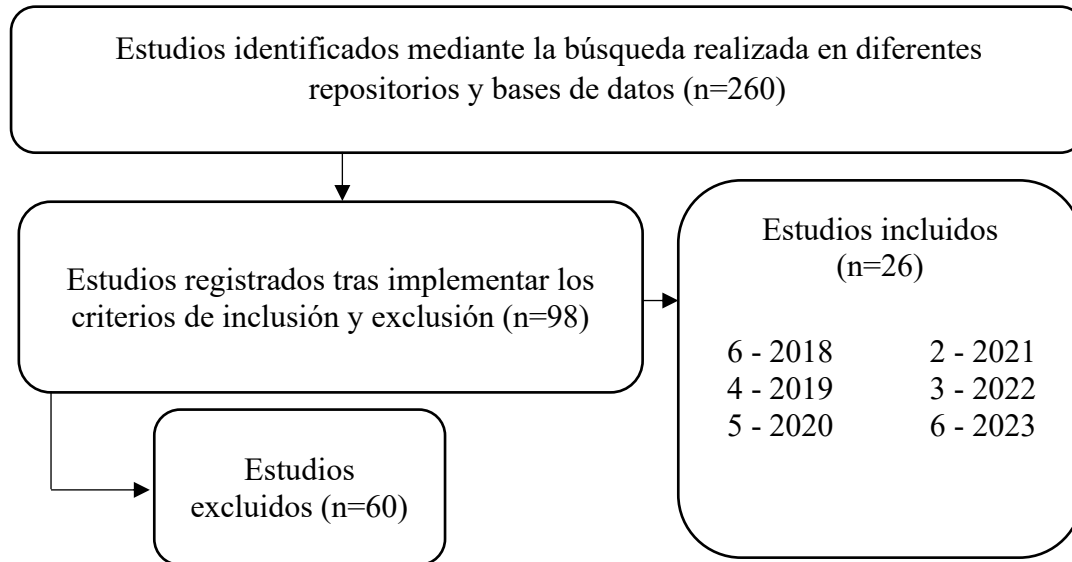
Estudios identificados mediante la búsqueda realizada en diferentes repositorios y bases de datos (n=260)

Estudios registrados tras implementar los criterios de inclusión y exclusión (n=98)

Estudios excluidos (n=60)

Estudios incluidos (n=26)

6 - 2018
4 - 2019
5 - 2020

2 - 2021
3 - 2022
6 - 2023